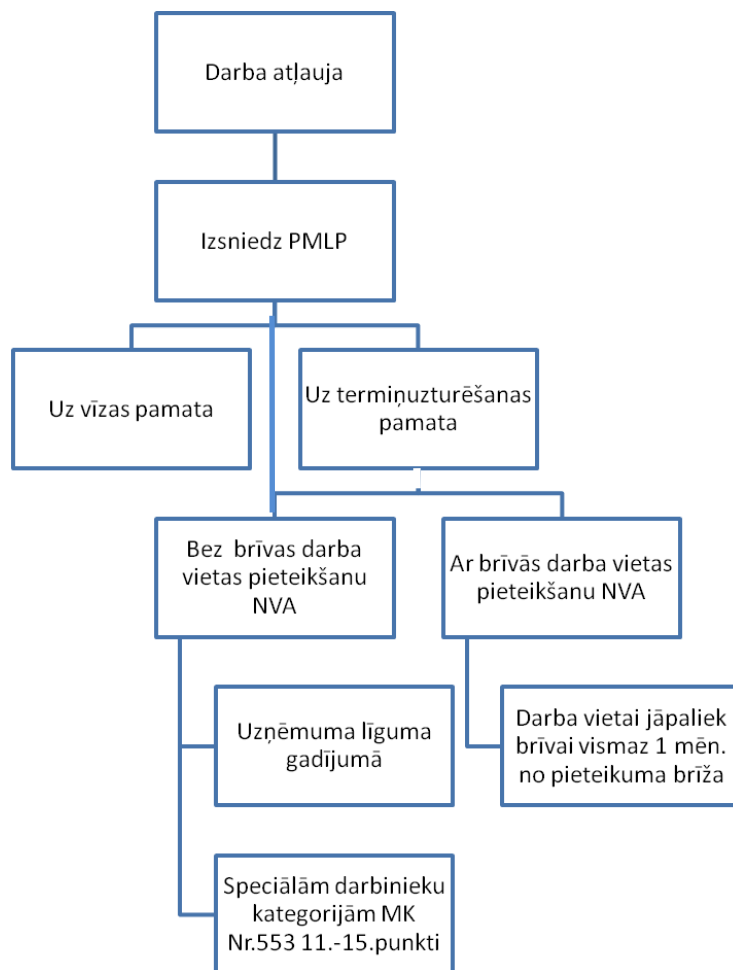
Darba atļauja

Izsniedz PMLP

Uz vīzas pamata

Uz termiņuzturēšanas pamata

Bez brīvas darba vietas pieteikšanu NVA

Ar brīvās darba vietas pieteikšanu NVA

Uzņēmuma līguma gadījumā

Darba vietai jāpaliek brīvai vismaz 1 mēn. no pieteikuma brīža

Speciālām darbinieku kategorijām MK Nr.553 11.-15.punkti